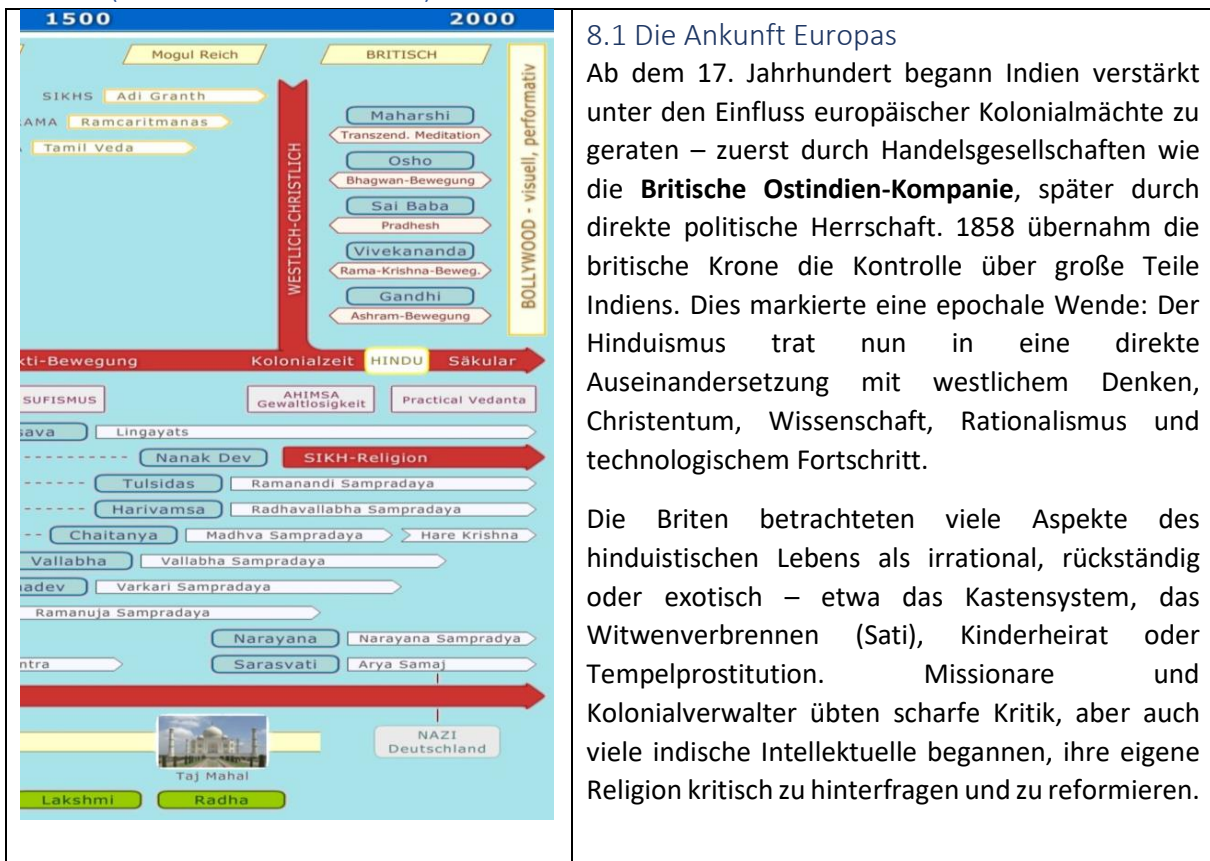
1500 2000

Mogul Reich

BRITISCH

SIKHS Adi Granth

AMA Ramcaritmanas

Tamil Veda

WESTLICH-CHRISTLICH

Maharshi

Transzend. Meditation

Osho

Bhagwan-Bewegung

Sai Baba

Pradhesh

Vivekananda

Rama-Krishna-Beweg.

Gandhi

Ashram-Bewegung

BOLLYWOOD - visuell, performativ

kti-Bewegung

Kolonialzeit

HINDU

Säkular

SUFISMUS

AHIMSA Gewaltlosigkeit

Practical Vedanta

sava

Lingayats

Nanak Dev

SIKH-Religion

Tulsidas

Ramanandi Sampradaya

Harivamsa

Radhavallabha Sampradaya

Chaitanya

Madhva Sampradaya

Hare Krishna

Vallabha

Vallabha Sampradaya

adev

Varkari Sampradaya

Ramanuja Sampradaya

Narayana

Narayana Sampradya

ntra

Sarasvati

Arya Samaj

NAZI Deutschland

Taj Mahal

Lakshmi

Radha

8.1 Die Ankunft Europas

Ab dem 17. Jahrhundert begann Indien verstärkt unter den Einfluss europäischer Kolonialmächte zu geraten – zuerst durch Handelsgesellschaften wie die **Britische Ostindien-Kompanie**, später durch direkte politische Herrschaft. 1858 übernahm die britische Krone die Kontrolle über große Teile Indiens. Dies markierte eine epochale Wende: Der Hinduismus trat nun in eine direkte Auseinandersetzung mit westlichem Denken, Christentum, Wissenschaft, Rationalismus und technologischem Fortschritt.

Die Briten betrachteten viele Aspekte des hinduistischen Lebens als irrational, rückständig oder exotisch – etwa das Kastensystem, das Witwenverbrennen (Sati), Kinderheirat oder Tempelprostitution. Missionare und Kolonialverwalter übten scharfe Kritik, aber auch viele indische Intellektuelle begannen, ihre eigene Religion kritisch zu hinterfragen und zu reformieren.